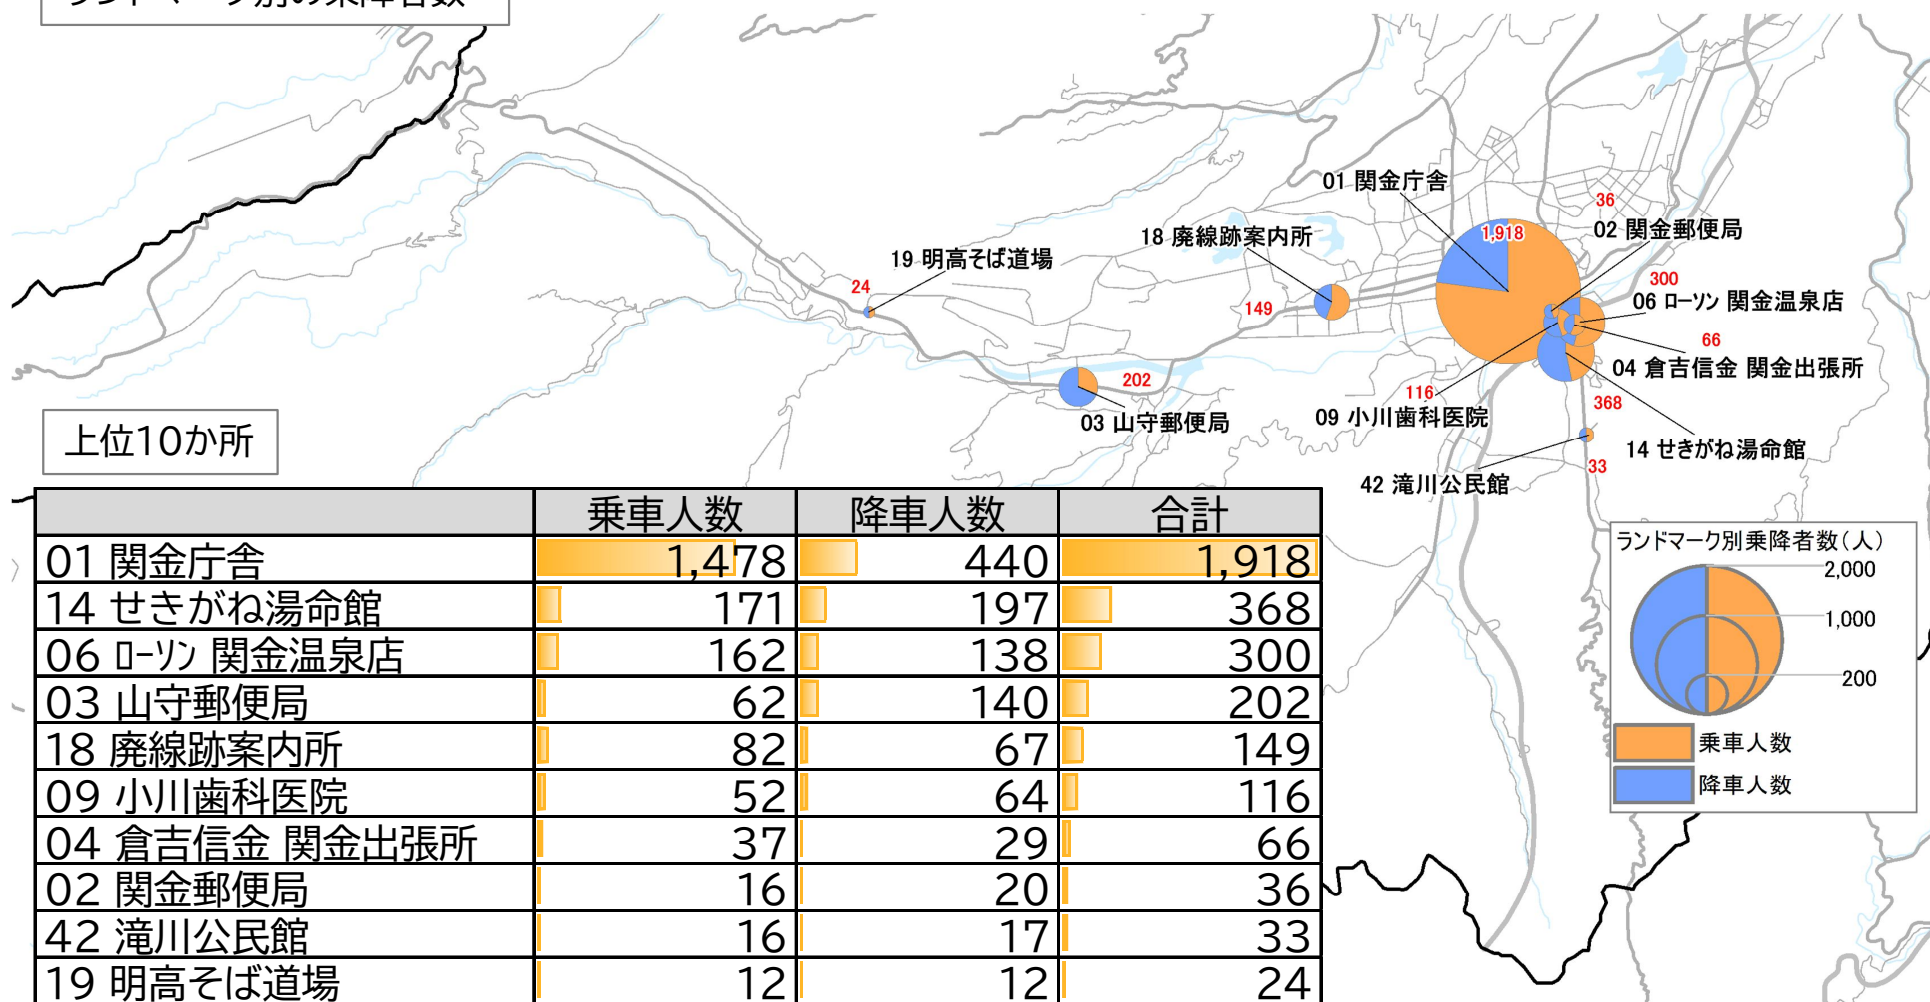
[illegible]

01 関金庁舎
36
1,918
02 関金郵便局
18 廃線跡案内所
19 明高そば道場
300
06 ローソン 関金温泉店
24
149
66
04 倉吉信金 関金出張所
202
116
368
03 山守郵便局
09 小川歯科医院
14 せきがね湯命館
33
42 滝川公民館

上位10か所

| | 乗車人数 | 降車人数 | 合計 |
|---|---|---|---|
| 01 関金庁舎 | 1,478 | 440 | 1,918 |
| 14 せきがね湯命館 | 171 | 197 | 368 |
| 06 ローソン 関金温泉店 | 162 | 138 | 300 |
| 03 山守郵便局 | 62 | 140 | 202 |
| 18 廃線跡案内所 | 82 | 67 | 149 |
| 09 小川歯科医院 | 52 | 64 | 116 |
| 04 倉吉信金 関金出張所 | 37 | 29 | 66 |
| 02 関金郵便局 | 16 | 20 | 36 |
| 42 滝川公民館 | 16 | 17 | 33 |
| 19 明高そば道場 | 12 | 12 | 24 |

ランドマーク別乗降者数(人)
2,000
1,000
200
乗車人数
降車人数